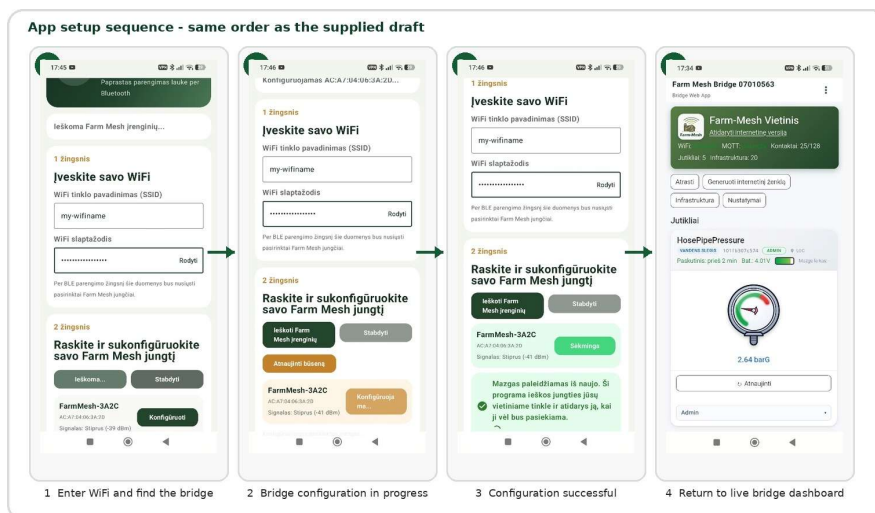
App setup sequence - same order as the supplied draft

17:45

Paprastas parengimas lauke per Bluetooth

Ieškoma Farm Mesh įrenginių...

1 žingsnis

Įveskite savo WiFi

WiFi tinklo pavadinimas (SSID)

my-wifiname

WiFi slaptažodis

••••••••••••••••• Rodyti

Per BLE parengimo žingsnį šie duomenys bus nusiųsti pasirinktai Farm Mesh jungčiai.

2 žingsnis

Raskite ir sukonfigūruokite savo Farm Mesh jungtį

Ieškoma... Stabdyti

FarmMesh-3A2C

AC:A7:04:06:3A:2D

Signalas: Stiprus (-39 dBm)

Konfigūruoti

17:46

Konfigūruojamas AC:A7:04:06:3A:2D...

1 žingsnis

Įveskite savo WiFi

WiFi tinklo pavadinimas (SSID)

my-wifiname

WiFi slaptažodis

••••••••••••••••• Rodyti

Per BLE parengimo žingsnį šie duomenys bus nusiųsti pasirinktai Farm Mesh jungčiai.

2 žingsnis

Raskite ir sukonfigūruokite savo Farm Mesh jungtį

Ieškoti Farm Mesh įrenginių Stabdyti

Atnaujinti būseną

FarmMesh-3A2C

AC:A7:04:06:3A:2D

Signalas: Stiprus (-41 dBm)

Konfigūruoja ma...

17:46

1 žingsnis

Įveskite savo WiFi

WiFi tinklo pavadinimas (SSID)

my-wifiname

WiFi slaptažodis

••••••••••••••••• Rodyti

Per BLE parengimo žingsnį šie duomenys bus nusiųsti pasirinktai Farm Mesh jungčiai.

2 žingsnis

Raskite ir sukonfigūruokite savo Farm Mesh jungtį

Ieškoti Farm Mesh įrenginių Stabdyti

FarmMesh-3A2C

AC:A7:04:06:3A:2D

Signalas: Stiprus (-41 dBm)

Sėkminga

Mazgas paleidžiamas iš naujo. Ši programa ieškos jungties jūsų vietiniame tinkle ir atidarys ją, kai ji vėl bus pasiekiama.

17:34

Farm Mesh Bridge 07010563

Bridge Web App

Farm-Mesh Vietinis

Atidaryti internetinę versiją

WiFi MQTT Kontaktai: 25/128

Jutikliai: 5 Infrastruktura: 20

Atrasti Generuoti internetinį žinklą Infrastruktura Nustatymai

Jutikliai

HosePipePressure

ADMIN

Paskutinis: prieš 2 min Bat.: 4.01V

2.64 barG

Atnaujinti

Admin

1 Enter WiFi and find the bridge 2 Bridge configuration in progress 3 Configuration successful 4 Return to live bridge dashboard